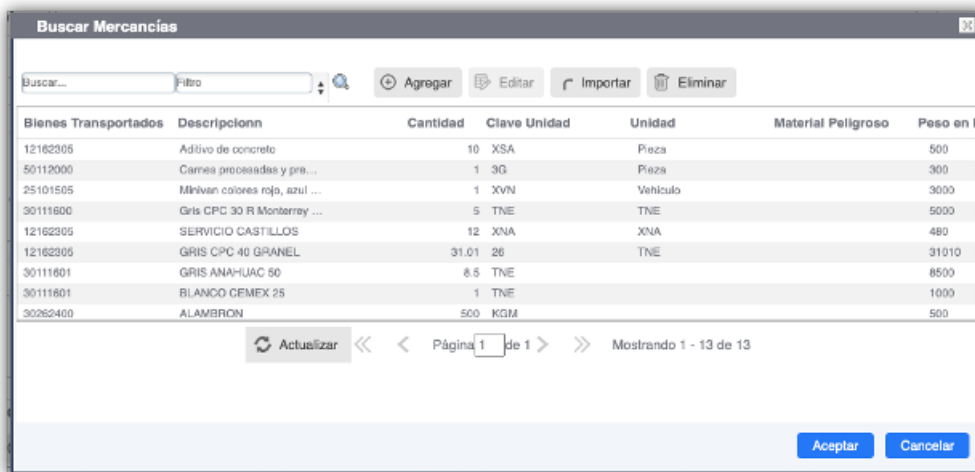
Buscar Mercancías

Buscar... Filtro

Agregar Editar Importar Eliminar

| Bienes Transportados | Descripcionn | Cantidad | Clave Unidad | Unidad | Material Peligroso | Peso en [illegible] |
|---|---|---|---|---|---|---|
| 12162305 | Aditivo de concreto | 10 | XSA | Pieza | | 500 |
| 50112000 | Carnes procesadas y pre... | 1 | 3G | Pieza | | 300 |
| 25101505 | Minivan colores rojo, azul ... | 1 | XVN | Vehiculo | | 3000 |
| 30111600 | Gris CPC 30 R Monterrey ... | 5 | TNE | TNE | | 5000 |
| 12162305 | SERVICIO CASTILLOS | 12 | XNA | XNA | | 480 |
| 12162305 | GRIS CPC 40 GRANEL | 31.01 | 26 | TNE | | 31010 |
| 30111601 | GRIS ANAHUAC 50 | 8.5 | TNE | | | 8500 |
| 30111601 | BLANCO CEMEX 25 | 1 | TNE | | | 1000 |
| 30262400 | ALAMBRON | 500 | KGM | | | 500 |

Actualizar Página 1 de 1 Mostrando 1 - 13 de 13

Aceptar Cancelar